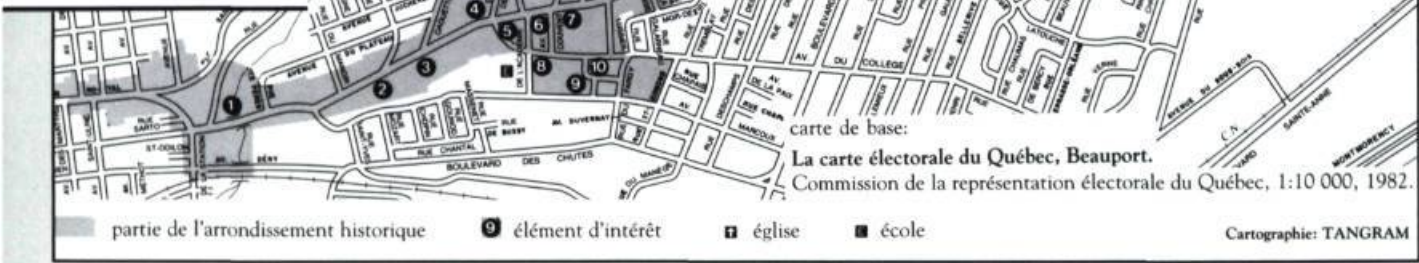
AVENUE DU PLATEAU
RUE SARTO
ST-DOLOR
RUE DE BUSSY
RUE CHANTAL
BOULEVARD DES CHUTES
AV. DE LA PAIX
DU COLLEGE
MARCOUX
AVENUE SAINTE-ANNE
MONTMORENCY
C.N.

1 2 3 4 5 6 7 8 9 10

carte de base:
La carte électorale du Québec, Beauport.
Commission de la représentation électorale du Québec, 1:10 000, 1982.

partie de l'arrondissement historique
9 élément d'intérêt
église
école

Cartographie: TANGRAM